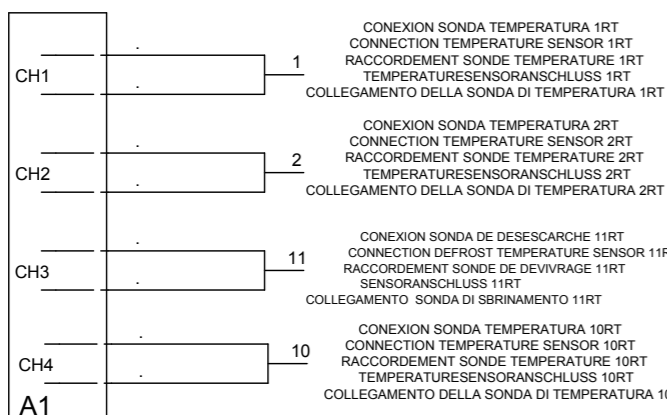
CH1

1

CONEXION SONDA TEMPERATURA 1RT
CONNECTION TEMPERATURE SENSOR 1RT
RACCORDEMENT SONDE TEMPERATURE 1RT
TEMPERATURESENSORANSCHLUSS 1RT
COLLEGAMENTO DELLA SONDA DI TEMPERATURA 1RT

CH2

2

CONEXION SONDA TEMPERATURA 2RT
CONNECTION TEMPERATURE SENSOR 2RT
RACCORDEMENT SONDE TEMPERATURE 2RT
TEMPERATURESENSORANSCHLUSS 2RT
COLLEGAMENTO DELLA SONDA DI TEMPERATURA 2RT

CH3

11

CONEXION SONDA DE DESESCARCHE 11RT
CONNECTION DEFROST TEMPERATURE SENSOR 11R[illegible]
RACCORDEMENT SONDE DE DEVIVRAGE 11RT
SENSORANSCHLUSS 11RT
COLLEGAMENTO SONDA DI SBRINAMENTO 11RT

CH4

10

CONEXION SONDA TEMPERATURA 10RT
CONNECTION TEMPERATURE SENSOR 10RT
RACCORDEMENT SONDE TEMPERATURE 10RT
TEMPERATURESENSORANSCHLUSS 10RT
COLLEGAMENTO DELLA SONDA DI TEMPERATURA 1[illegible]

A1